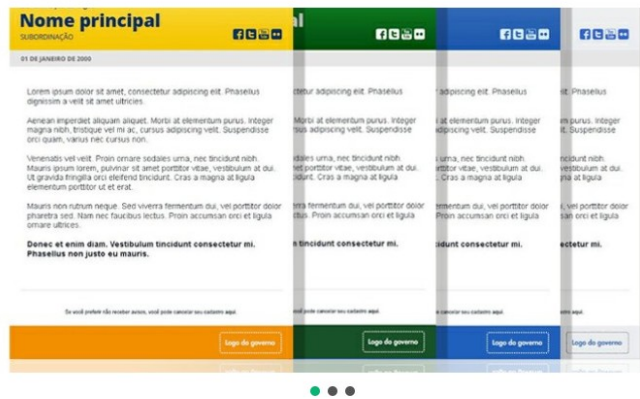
Nome principal
SUBORDINAÇÃO

01 DE JANEIRO DE 2000

Lorem ipsum dolor sit amet, consectetur adipiscing elit. Phasellus dignissim a velit sit amet ultricies.

Aenean imperdiet aliquam aliquet. Morbi at elementum purus. Integer magna nibh, tristique vel mi ac, cursus adipiscing velit. Suspendisse orci quam, varius nec cursus non.

Venenatis vel velit. Proin ornare sodales urna, nec tincidunt nibh. Mauris ipsum lorem, pulvinar sit amet porttitor vitae, vestibulum at dui. Ut gravida fringilla orci eleifend tincidunt. Cras a magna at ligula elementum porttitor ut et erat.

Mauris non rutrum neque. Sed viverra fermentum dui, vel porttitor dolor pharetra sed. Nam nec faucibus lectus. Proin accumsan orci et ligula ornare ultrices.

Donec et enim diam. Vestibulum tincidunt consectetur mi. Phasellus non justo eu mauris.

Se você prefere não receber avisos, você pode cancelar seu cadastro aqui.

Logo do governo

Logo do governo

Logo do governo

Logo do governo